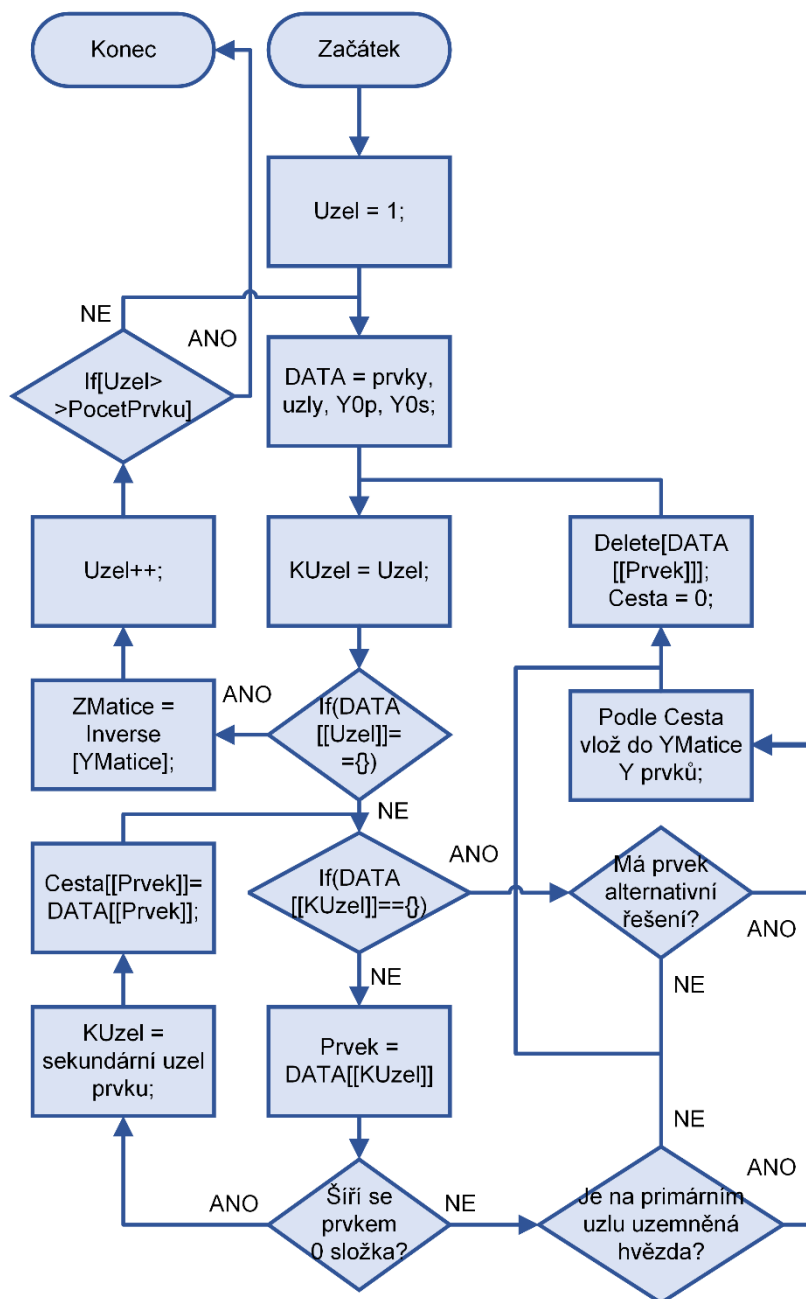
Konec

Začátek

Uzel = 1;

NE

ANO

If[Uzel>
>PocetPrvku]

DATA = prvky, uzly, Y0p, Y0s;

Uzel++;

KUzel = Uzel;

Delete[DATA [[Prvek]]]; Cesta = 0;

ZMatice = Inverse [YMatice];

ANO

If(DATA [[Uzel]]= ={})

Podle Cesta vlož do YMatice Y prvků;

NE

Cesta[[Prvek]]= DATA[[Prvek]];

ANO

If(DATA [[KUzel]]=={})

Má prvek alternativní řešení?

ANO

NE

NE

KUzel = sekundární uzel prvku;

Prvek = DATA[[KUzel]]

NE

ANO

ANO

Šíří se prvkem 0 složka?

NE

Je na primárním uzlu uzemněná hvězda?